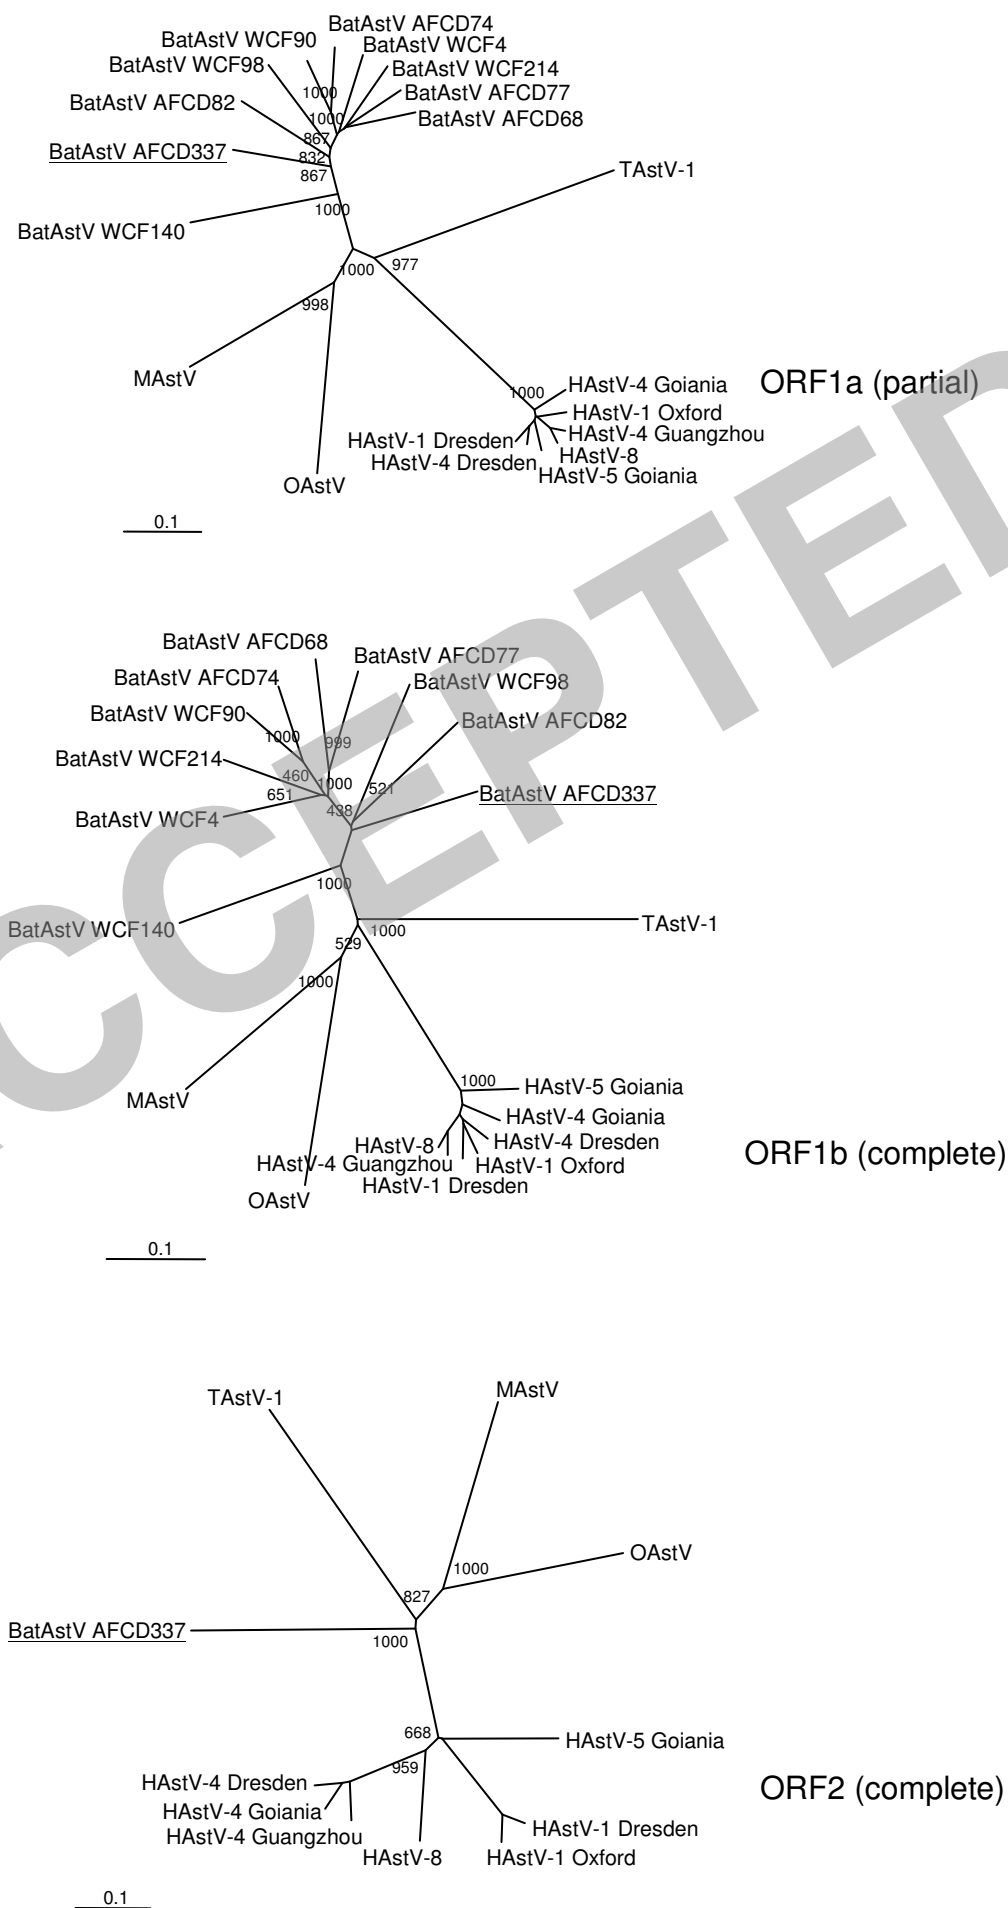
BatAstV AFCD74
BatAstV WCF90
BatAstV WCF4
BatAstV WCF98
BatAstV WCF214
BatAstV AFCD82
BatAstV AFCD77
BatAstV AFCD68
1000
1000
867
BatAstV AFCD337
832
867
TAstV-1
1000
BatAstV WCF140
1000
977
998
MAstV
1000
HAstV-4 Goiania
ORF1a (partial)
HAstV-1 Oxford
HAstV-1 Dresden
HAstV-4 Guangzhou
HAstV-4 Dresden
HAstV-8
HAstV-5 Goiania
OAstV
0.1

BatAstV AFCD68
BatAstV AFCD77
BatAstV AFCD74
BatAstV WCF98
BatAstV WCF90
BatAstV AFCD82
1000
999
BatAstV WCF214
460
1000
521
651
BatAstV AFCD337
BatAstV WCF4
438
1000
BatAstV WCF140
1000
TAstV-1
529
1000
1000
HAstV-5 Goiania
MAstV
HAstV-4 Goiania
HAstV-8
HAstV-4 Dresden
ORF1b (complete)
HAstV-4 Guangzhou
HAstV-1 Oxford
HAstV-1 Dresden
OAstV
0.1

TAstV-1
MAstV
1000
OAstV
827
BatAstV AFCD337
1000
668
HAstV-5 Goiania
HAstV-4 Dresden
959
ORF2 (complete)
HAstV-4 Goiania
HAstV-1 Dresden
HAstV-4 Guangzhou
HAstV-8
HAstV-1 Oxford
0.1